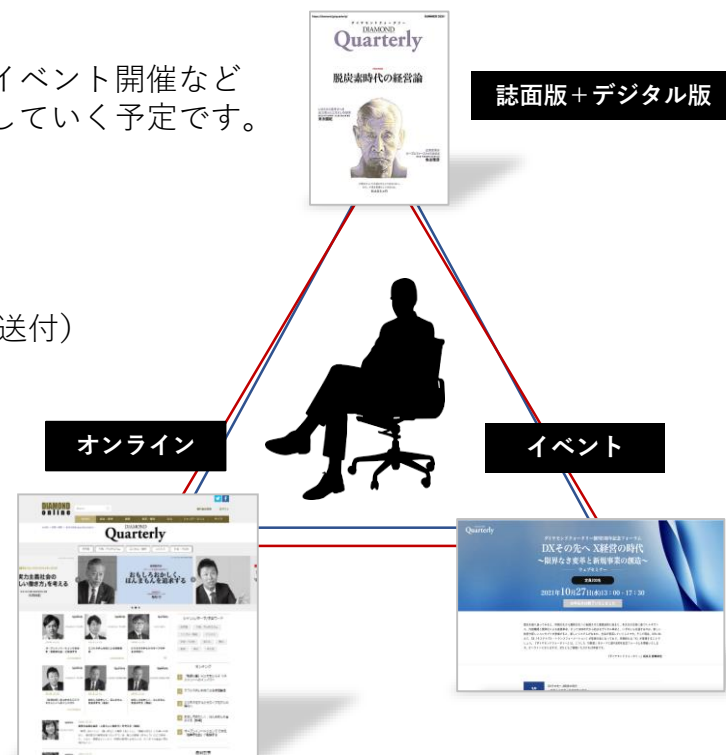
イベント開催など
していく予定です。

送付）

DIAMOND
Quarterly
脱炭素時代の経営論

誌面版+デジタル版

オンライン

イベント

DIAMOND online

DIAMOND
Quarterly

おもしろおかしく
ほんまもんを追求する

Quarterly
DXその先へ X経営の時代
〜限界なき変革と新規事業の創造〜
2021年10月27日(水)13：00 - 17：30